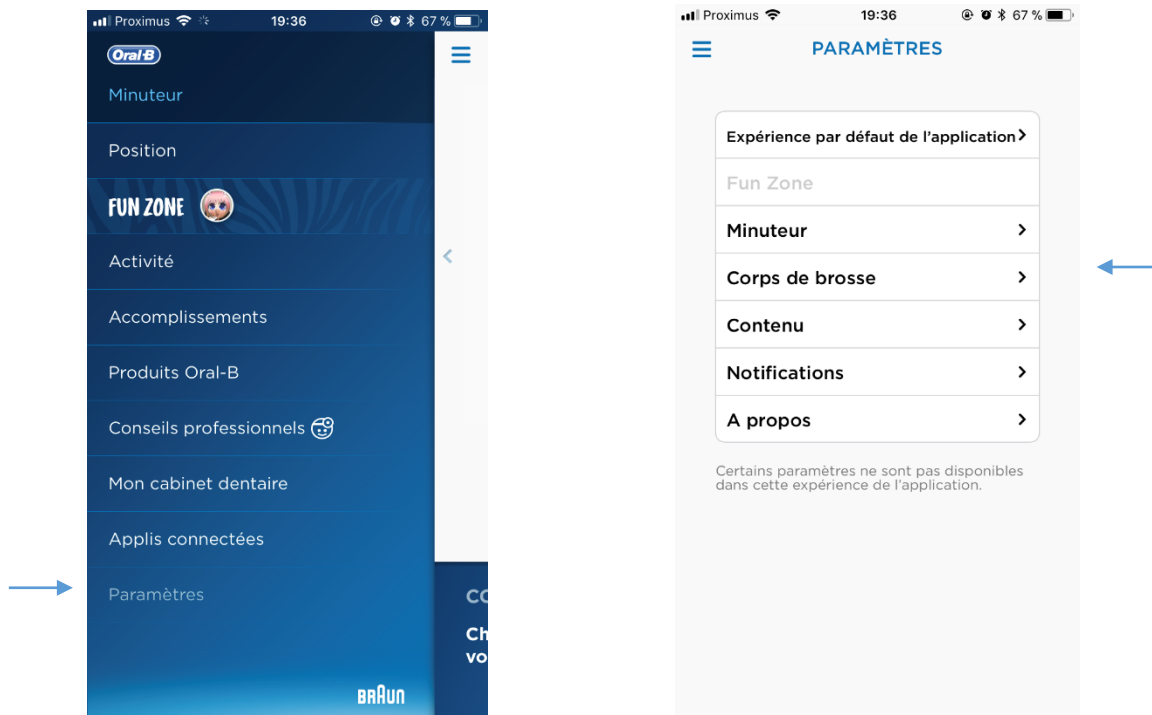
Proximus 19:36 67 %

Oral-B

Minuteur

Position

FUN ZONE

Activité

Accomplissements

Produits Oral-B

Conseils professionnels

Mon cabinet dentaire

Applis connectées

Paramètres

CO

Ch
vo

BRAUN

Proximus 19:36 67 %

PARAMÈTRES

Expérience par défaut de l'application

Fun Zone

Minuteur

Corps de brosse

Contenu

Notifications

A propos

Certains paramètres ne sont pas disponibles dans cette expérience de l'application.